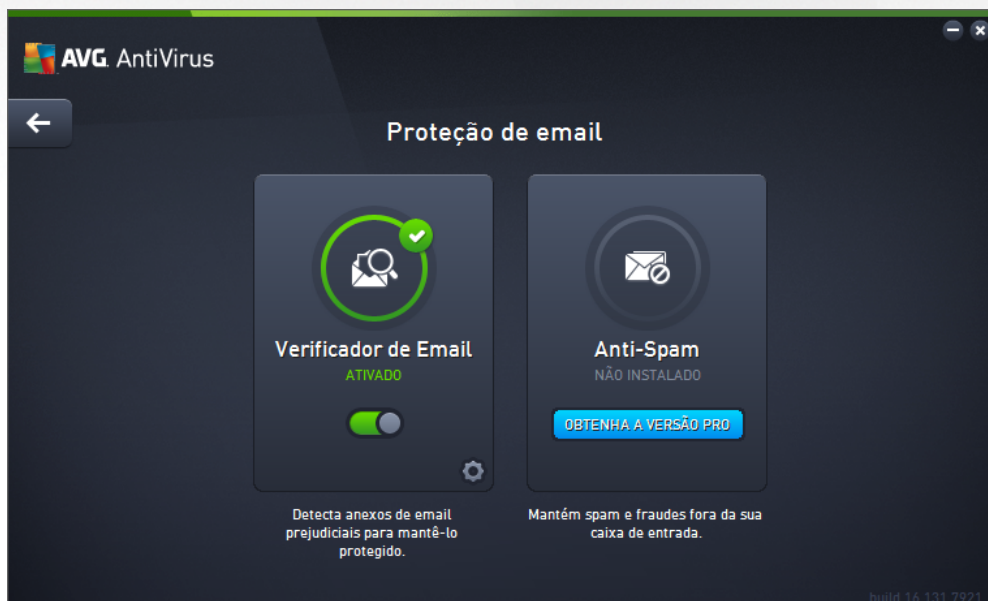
AVG. AntiVirus

Proteção de email

Verificador de Email
ATIVADO

Anti-Spam
NÃO INSTALADO
OBTENHA A VERSÃO PRO

Detecta anexos de email prejudiciais para mantê-lo protegido.

Mantém spam e fraudes fora da sua caixa de entrada.

build 16.131.7921